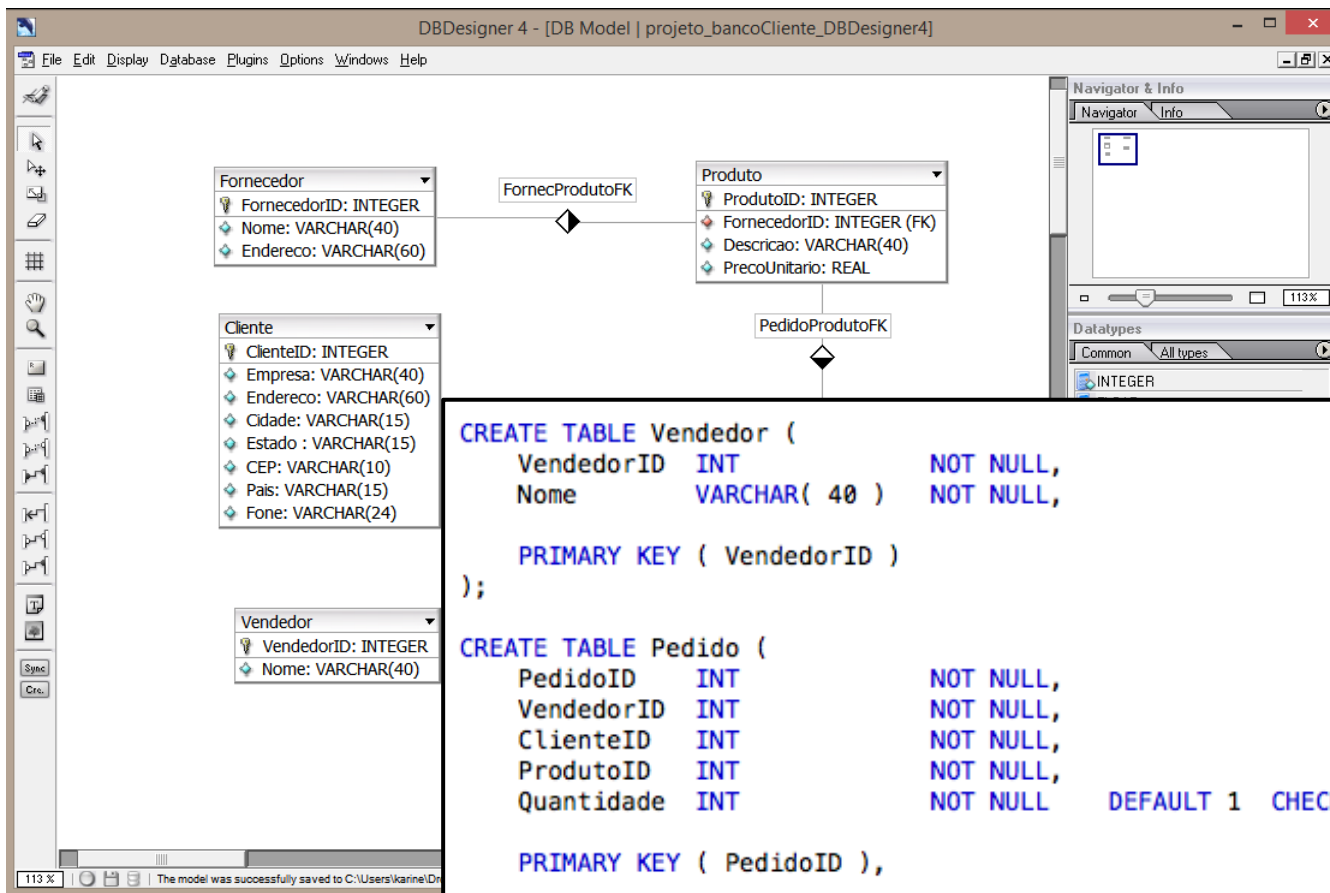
DBDesigner 4 - [DB Model | projeto_bancoCliente_DBDesigner4]

File Edit Display Database Plugins Options Windows Help

Fornecedor
FornecedorID: INTEGER
Nome: VARCHAR(40)
Endereco: VARCHAR(60)

FornecProdutoFK

Produto
ProdutoID: INTEGER
FornecedorID: INTEGER (FK)
Descricao: VARCHAR(40)
PrecoUnitario: REAL

PedidoProdutoFK

Cliente
ClienteID: INTEGER
Empresa: VARCHAR(40)
Endereco: VARCHAR(60)
Cidade: VARCHAR(15)
Estado : VARCHAR(15)
CEP: VARCHAR(10)
Pais: VARCHAR(15)
Fone: VARCHAR(24)

Vendedor
VendedorID: INTEGER
Nome: VARCHAR(40)

Navigator & Info
Navigator Info
113 %

Datatypes
Common All types
INTEGER

Sync
Crc.

113 %
The model was successfully saved to C:\Users\karine\Dr

CREATE TABLE Vendedor (
VendedorID INT NOT NULL,
Nome VARCHAR( 40 ) NOT NULL,

PRIMARY KEY ( VendedorID )
);

CREATE TABLE Pedido (
PedidoID INT NOT NULL,
VendedorID INT NOT NULL,
ClienteID INT NOT NULL,
ProdutoID INT NOT NULL,
Quantidade INT NOT NULL DEFAULT 1 CHEC

PRIMARY KEY ( PedidoID ),